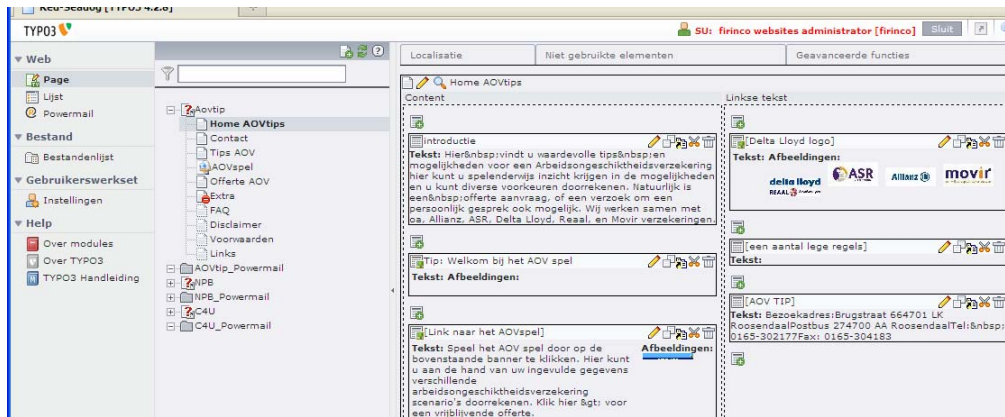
Red-Seadog [TYPO3 4.2.8]

TYPO3

SU: firinco websites administrator [firinco] Sluit

Web
Page
Lijst
Powermail
Bestand
Bestandenlijst
Gebruikerswerkset
Instellingen
Help
Over modules
Over TYPO3
TYPO3 Handleiding

Aovtip
Home AOVtips
Contact
Tips AOV
AOVspel
Offerte AOV
Extra
FAQ
Disclaimer
Voorwaarden
Links
AOVtip_Powermail
NPB
NPB_Powermail
C4U
C4U_Powermail

Localisatie | Niet gebruikte elementen | Geavanceerde functies

Home AOVtips

Content

introductie
Tekst: Hier&nbsp;vindt u waardevolle tips&nbsp;en mogelijkheden over een Arbeidsongeschiktheidsverzekering hier kunt u spelenderwijs inzicht krijgen in de mogelijkheden en u kunt diverse voorkeuren doorrekenen. Natuurlijk is een&nbsp;offerte aanvraag, of een verzoek om een persoonlijk gesprek ook mogelijk. Wij werken samen met oa. Allianz, ASR, Delta Lloyd, Reaal, en Movir verzekeringen.

Tip: Welkom bij het AOV spel
Tekst: Afbeeldingen:

[Link naar het AOVspel]
Tekst: Speel het AOV spel door op de bovenstaande banner te klikken. Hier kunt u aan de hand van uw ingevulde gegevens verschillende arbeidsongeschiktheidsverzekering scenario's doorrekenen. Klik hier &gt; voor een vrijblijvende offerte.
Afbeeldingen:

Linkse tekst

[Delta Lloyd logo]
Tekst: Afbeeldingen:
delta lloyd REAAL ASR Allianz movir

[een aantal lege regels]
Tekst:

[AOV TIP]
Tekst: Bezoekadres:Brugstraat 664701 LK RoosendaalPostbus 274700 AA RoosendaalTel:&nbsp; 0165-302177Fax: 0165-304183